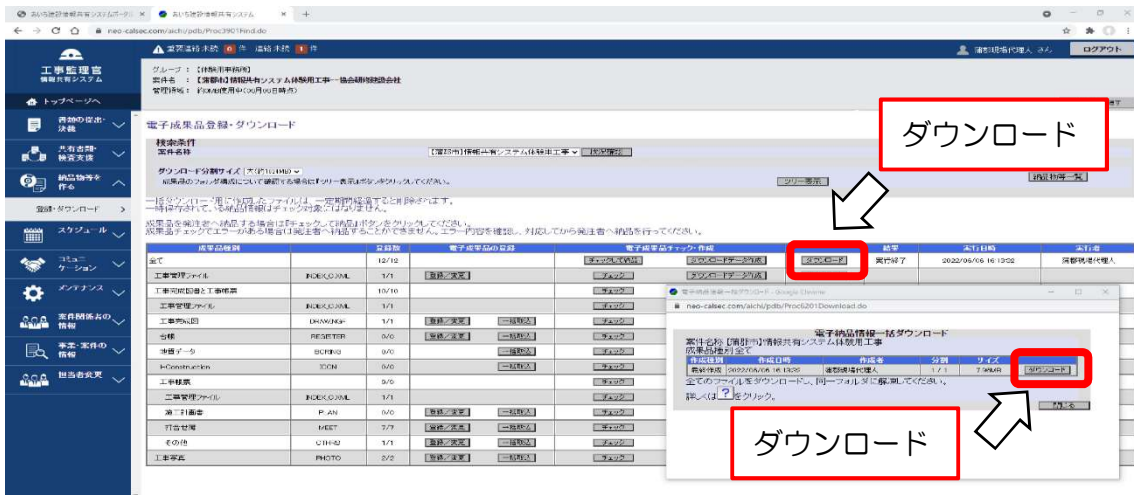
あいち建設情報共有システムポータル × あいち建設情報共有システム × +

neo-calsec.com/aichi/pdb/Proc3901Find.do

工事監理官
情報共有システム

トップページへ
書類の提出・決裁
共有書類・検査支援
納品物等を作る
登録・ダウンロード
スケジュール
コミュニケーション
メンテナンス
案件関係者の情報
事業・案件の情報
担当者変更

業務連絡未読 0 件 協議未読 1 件

蒲郡市現場代理人 さん ログアウト

グループ：［体験用事務所］
案件名：【蒲郡市】情報共有システム体験用工事－協会研修建設会社
管理情報：約0MB使用中(00月00日時点)

電子成果品登録・ダウンロード

検索条件
案件名称 [蒲郡市]情報共有システム体験用工事 検索開始

ダウンロード分割サイズ [大(約1GB)]
成果品のフォルダ構成について確認する場合はツリー表示ボタンをクリックしてください。 ツリー表示 納品物等一覧

一括ダウンロード用に作成したファイルは、一定期間経過すると削除されます。
一度ダウンロードしても納品物はチェック対象になりません。

成果品を発注者へ納品する場合は[チェック]して納品ボタンをクリックしてください。
成果品チェックでエラーがある場合は発注者へ納品することができません。エラー内容を確認し、対応してから発注者へ納品を行ってください。

| 成果品種別 | | 登録数 | 電子成果品の登録 | | 電子成果品チェック・作成 | | | 結果 | 実行日時 | 実行者 |
|---|---|---|---|---|---|---|---|---|---|---|
| 全て | | 12/12 | | | チェック実行 | ダウンロードデータ作成 | ダウンロード | 実行終了 | 2022/06/06 16:13:32 | 蒲郡現場代理人 |
| 工事管理ファイル | INDEX_C.XML | 1/1 | 登録/変更 | | チェック | ダウンロードデータ作成 | | | | |
| 工事完成図書と工事帳票 | | 10/10 | | | チェック | | | | | |
| 工事管理ファイル | INDEX_C.XML | 1/1 | | | チェック | | | | | |
| 工事完成図 | DRAWINGF | 1/1 | 登録/変更 | 一括取込 | チェック | | | | | |
| 台帳 | REGISTER | 0/0 | 登録/変更 | 一括取込 | チェック | | | | | |
| 地質データ | BORING | 0/0 | | 一括取込 | チェック | | | | | |
| i-Construction | ICON | 0/0 | | 一括取込 | チェック | | | | | |
| 工事帳票 | | 9/9 | | | チェック | | | | | |
| 工事管理ファイル | INDEX_C.XML | 1/1 | | | チェック | | | | | |
| 施工計画書 | PLAN | 0/0 | 登録/変更 | 一括取込 | チェック | | | | | |
| 打合せ簿 | MEET | 7/7 | 登録/変更 | 一括取込 | チェック | | | | | |
| その他 | OTHRS | 1/1 | 登録/変更 | 一括取込 | チェック | | | | | |
| 工事写真 | PHOTO | 2/2 | 登録/変更 | 一括取込 | チェック | | | | | |

電子納品情報一括ダウンロード - Google Chrome
neo-calsec.com/aichi/pdb/Proc6201Download.do

電子納品情報一括ダウンロード
案件名称 [蒲郡市]情報共有システム体験用工事
成果品種別 全て

| 作成種別 | 作成日時 | 作成者 | 分割 | サイズ | |
|---|---|---|---|---|---|
| 最終作成 | 2022/06/06 16:13:35 | 蒲郡現場代理人 | 1/1 | 7.99MB | ダウンロード |

全てのファイルをダウンロードし、同一フォルダに解凍してください。
詳しくは ? をクリック。
閉じる

ダウンロード

ダウンロード